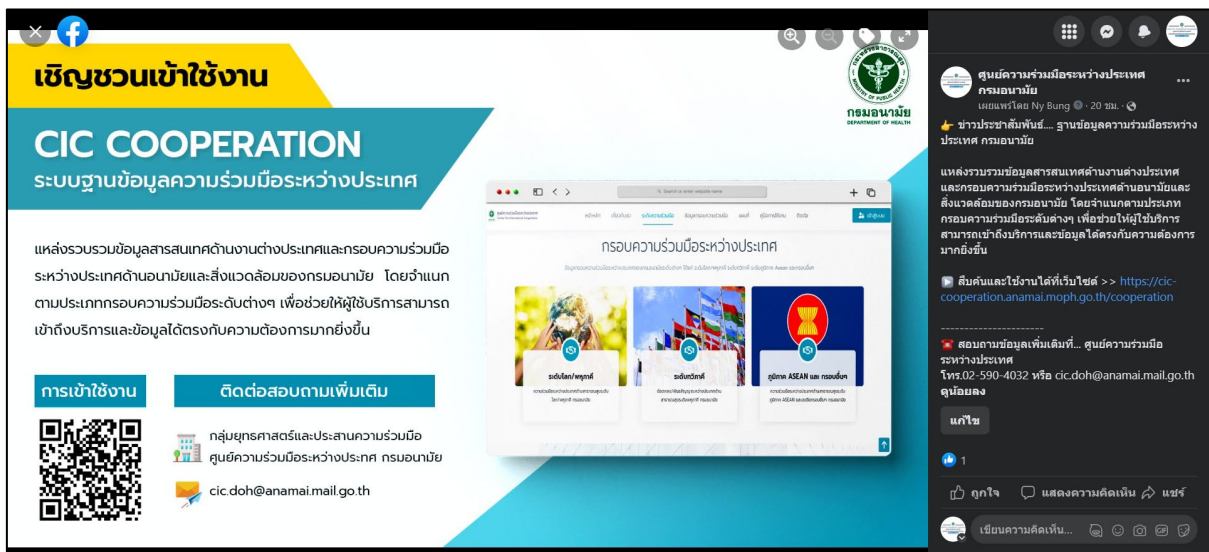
เชิญชวนเข้าใช้งาน

CIC COOPERATION

ระบบฐานข้อมูลความร่วมมือระหว่างประเทศ

กรมอนามัย
DEPARTMENT OF HEALTH

แหล่งรวบรวมข้อมูลสารสนเทศด้านงานต่างประเทศและกรอบความร่วมมือระหว่างประเทศด้านอนามัยและสิ่งแวดล้อมของกรมอนามัย โดยจำแนกตามประเภทกรอบความร่วมมือระดับต่างๆ เพื่อช่วยให้ผู้ใช้บริการสามารถเข้าถึงบริการและข้อมูลได้ตรงกับความต้องการมากยิ่งขึ้น

กรอบความร่วมมือระหว่างประเทศ

ระดับโลก/พหุภาคี

ระดับทวิภาคี

อาเซียน ASEAN และ กรอบอื่นๆ

การเข้าใช้งาน

ติดต่อสอบถามเพิ่มเติม

กลุ่มยุทธศาสตร์และประสานความร่วมมือ
ศูนย์ความร่วมมือระหว่างประเทศ กรมอนามัย

cic.doh@anamai.mail.go.th

ศูนย์ความร่วมมือระหว่างประเทศ กรมอนามัย
เผยแพร่โดย Ny Bung · 20 ชม. ·

👉 ข่าวประชาสัมพันธ์... ฐานข้อมูลความร่วมมือระหว่างประเทศ กรมอนามัย

แหล่งรวบรวมข้อมูลสารสนเทศด้านงานต่างประเทศและกรอบความร่วมมือระหว่างประเทศด้านอนามัยและสิ่งแวดล้อมของกรมอนามัย โดยจำแนกตามประเภทกรอบความร่วมมือระดับต่างๆ เพื่อช่วยให้ผู้ใช้บริการสามารถเข้าถึงบริการและข้อมูลได้ตรงกับความต้องการมากยิ่งขึ้น

▶ สืบค้นและใช้งานได้ที่เว็บไซต์ >> https://cic-cooperation.anamai.moph.go.th/cooperation

-----------------------
☎ สอบถามข้อมูลเพิ่มเติมที่... ศูนย์ความร่วมมือระหว่างประเทศ
โทร.02-590-4032 หรือ cic.doh@anamai.mail.go.th
ดูน้อยลง

แก้ไข

1

ถูกใจ   แสดงความคิดเห็น   แชร์

เขียนความคิดเห็น...